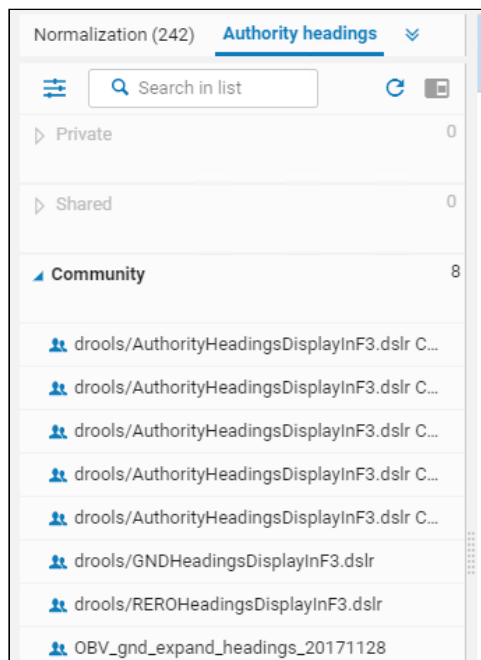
Normalization (242) Authority headings

Search in list

Private 0

Shared 0

Community 8

drools/AuthorityHeadingsDisplayInF3.dslr C...

drools/AuthorityHeadingsDisplayInF3.dslr C...

drools/AuthorityHeadingsDisplayInF3.dslr C...

drools/AuthorityHeadingsDisplayInF3.dslr C...

drools/AuthorityHeadingsDisplayInF3.dslr C...

drools/GNDHeadingsDisplayInF3.dslr

drools/REROHeadingsDisplayInF3.dslr

OBV_gnd_expand_headings_20171128